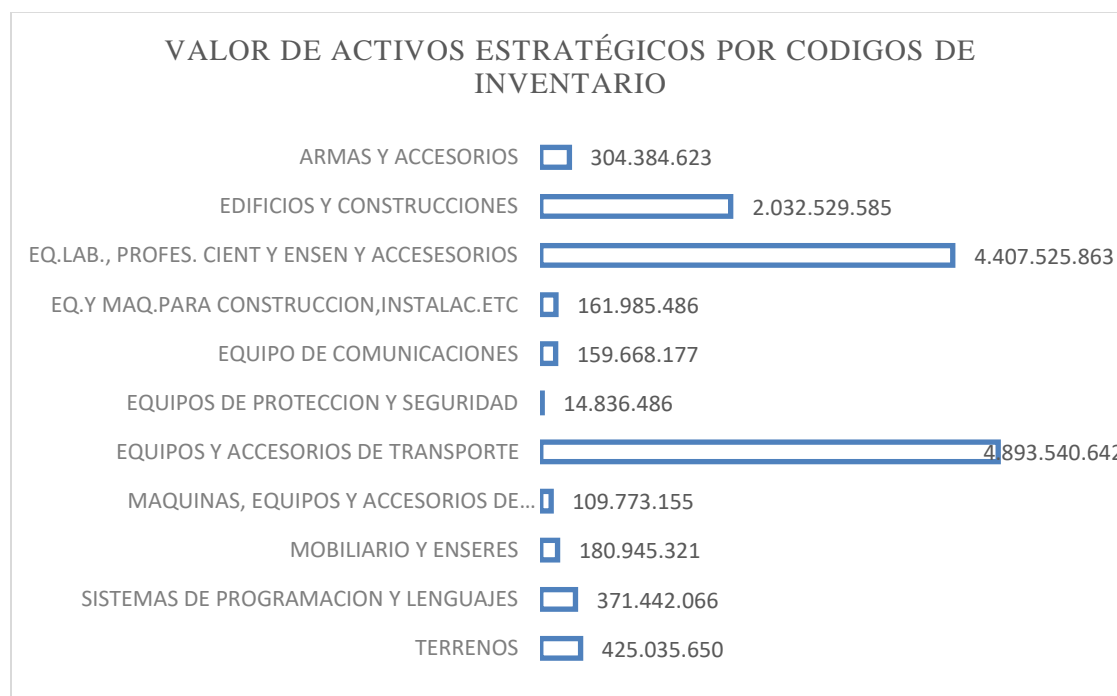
VALOR DE ACTIVOS ESTRATÉGICOS POR CODIGOS DE INVENTARIO

ARMAS Y ACCESORIOS 304.384.623

EDIFICIOS Y CONSTRUCCIONES 2.032.529.585

EQ.LAB., PROFES. CIENT Y ENSEN Y ACCESESORIOS 4.407.525.863

EQ.Y MAQ.PARA CONSTRUCCION,INSTALAC.ETC 161.985.486

EQUIPO DE COMUNICACIONES 159.668.177

EQUIPOS DE PROTECCION Y SEGURIDAD 14.836.486

EQUIPOS Y ACCESORIOS DE TRANSPORTE 4.893.540.642

MAQUINAS, EQUIPOS Y ACCESORIOS DE... 109.773.155

MOBILIARIO Y ENSERES 180.945.321

SISTEMAS DE PROGRAMACION Y LENGUAJES 371.442.066

TERRENOS 425.035.650